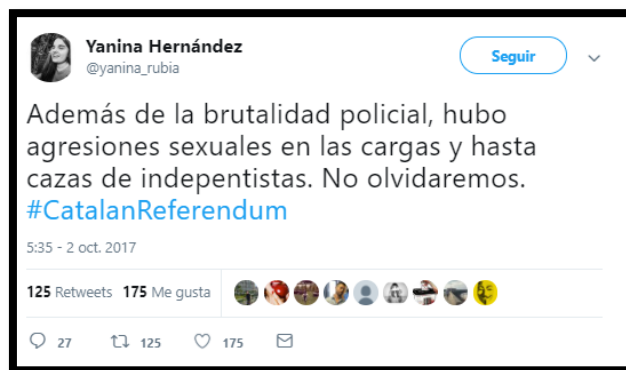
Yanina Hernández
@yanina_rubia

Seguir

Además de la brutalidad policial, hubo agresiones sexuales en las cargas y hasta cazas de indepentistas. No olvidaremos. #CatalanReferendum

5:35 - 2 oct. 2017

125 Retweets 175 Me gusta

27 125 175